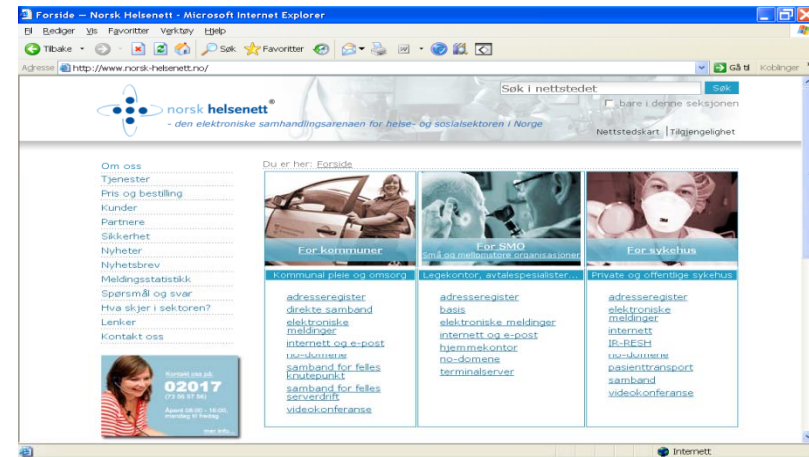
Forside – Norsk Helsenett - Microsoft Internet Explorer

Fil Rediger Vis Favoritter Verktøy Hjelp

Tilbake Søk Favoritter

Adresse http://www.norsk-helsenett.no/

Gå til Koblinger

norsk helsenett®

- den elektroniske samhandlingsarenaen for helse- og sosialsektoren i Norge

Søk i nettstedet Søk

bare i denne seksjonen

Nettstedskart | Tilgjengelighet

Om oss
Tjenester
Pris og bestilling
Kunder
Partnere
Sikkerhet
Nyheter
Nyhetsbrev
Meldingsstatistikk
Spørsmål og svar
Hva skjer i sektoren?
Lenker
Kontakt oss

Kontakt oss på:
02017
(73 56 57 56)
Åpent 08:00 - 16:00, mandag til fredag
mer info

Du er her: Forside

For kommuner
Kommunal pleie og omsorg
adresseregister
direkte samband
elektroniske meldinger
internett og e-post
no-domene
samband for felles knutepunkt
samband for felles serverdrift
videokonferanse

For SMO
Små og mellomstore organisasjoner
Legekontor, avtalespesialister...
adresseregister
basis
elektroniske meldinger
internett og e-post
hjemmekontor
no-domene
terminalserver

For sykehus
Private og offentlige sykehus
adresseregister
elektroniske meldinger
internett
IR-RESH
no-domene
pasienttransport
samband
videokonferanse

Internett